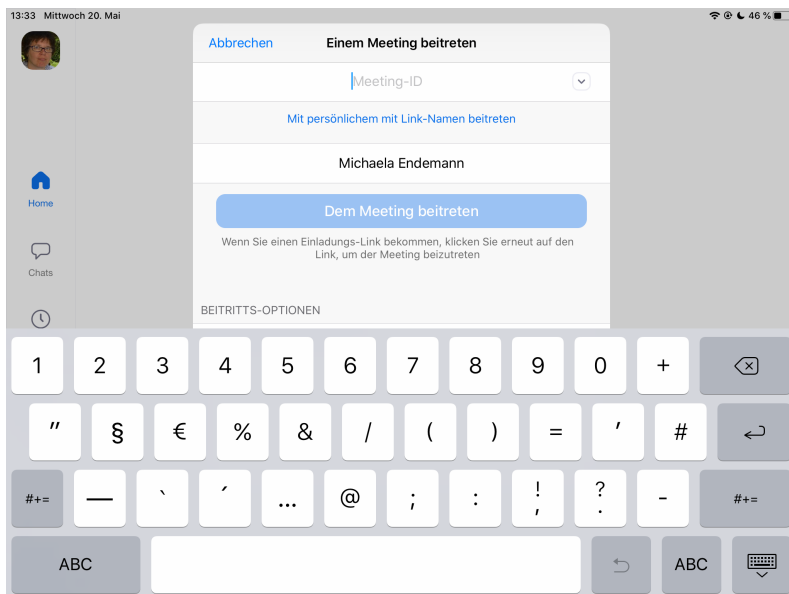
13:33 Mittwoch 20. Mai

46 %

Abbrechen

Einem Meeting beitreten

Meeting-ID

Mit persönlichem mit Link-Namen beitreten

Michaela Endemann

Dem Meeting beitreten

Wenn Sie einen Einladungs-Link bekommen, klicken Sie erneut auf den Link, um der Meeting beizutreten

BEITRITTS-OPTIONEN

Home

Chats

1 2 3 4 5 6 7 8 9 0 +

" § € % & / ( ) = ' #

#+= — ` ´ ... @ ; : ! , ? . - #+=

ABC ABC